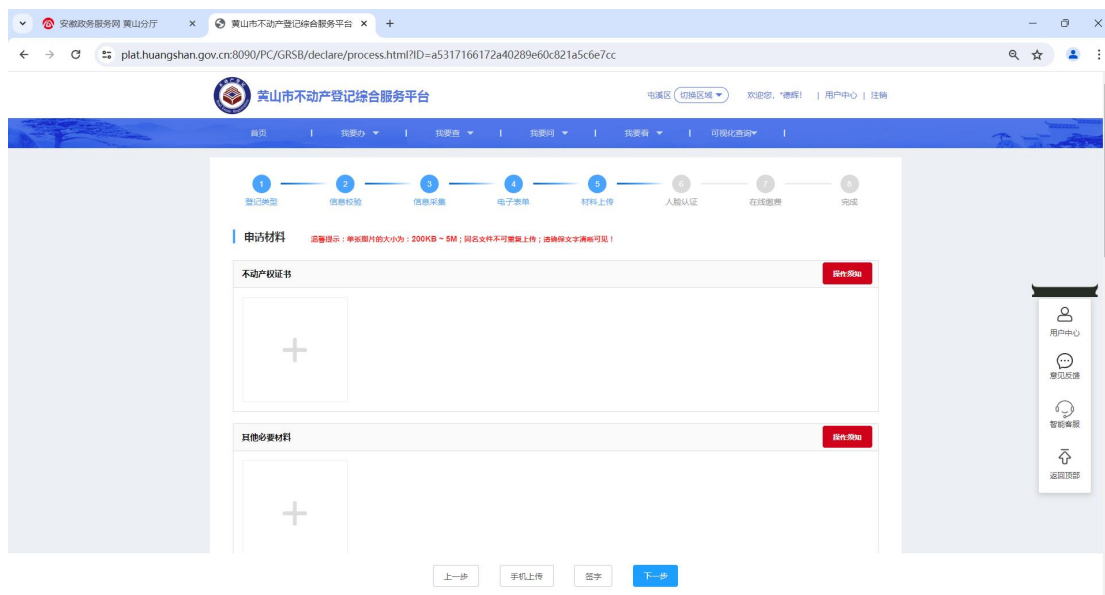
安徽政务服务网 黄山分厅 ×
黄山市不动产登记综合服务平台 ×
+

plat.huangshan.gov.cn:8090/PC/GRSB/declare/process.html?ID=a5317166172a40289e60c821a5c6e7cc

黄山市不动产登记综合服务平台

屯溪区 切换区域 欢迎您，*德晖！ | 用户中心 | 注销

首页 | 我要办 | 我要查 | 我要问 | 我要看 | 可视化查询 |

1 登记类型
2 信息校验
3 信息采集
4 电子表单
5 材料上传
6 人脸认证
7 在线缴费
8 完成

申请材料 温馨提示：单张图片的大小为：200KB ~ 5M；同名文件不可重复上传；请确保文字清晰可见！

不动产权证书
操作须知

+

其他必要材料
操作须知

+

用户中心
意见反馈
智能客服
返回顶部

上一步 手机上传 签字 下一步